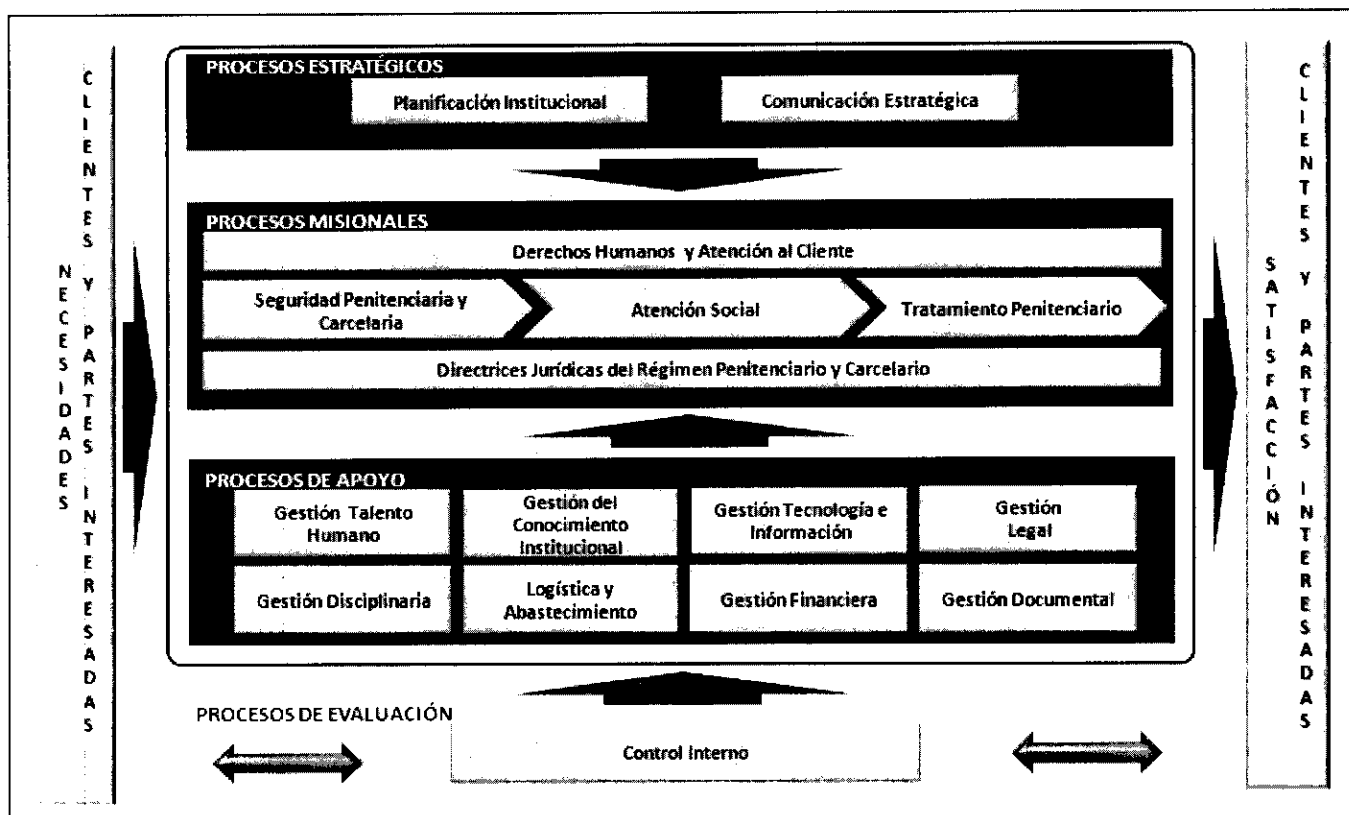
NECESIDADES

CLIENTES Y PARTES INTERESADAS

PROCESOS ESTRATÉGICOS

Planificación Institucional

Comunicación Estratégica

PROCESOS MISIONALES

Derechos Humanos y Atención al Cliente

Seguridad Penitenciaria y Carcelaria

Atención Social

Tratamiento Penitenciario

Directrices Jurídicas del Régimen Penitenciario y Carcelario

PROCESOS DE APOYO

Gestión Talento Humano

Gestión del Conocimiento Institucional

Gestión Tecnología e Información

Gestión Legal

Gestión Disciplinaria

Logística y Abastecimiento

Gestión Financiera

Gestión Documental

PROCESOS DE EVALUACIÓN

Control Interno

SATISFACCIÓN

CLIENTES Y PARTES INTERESADAS